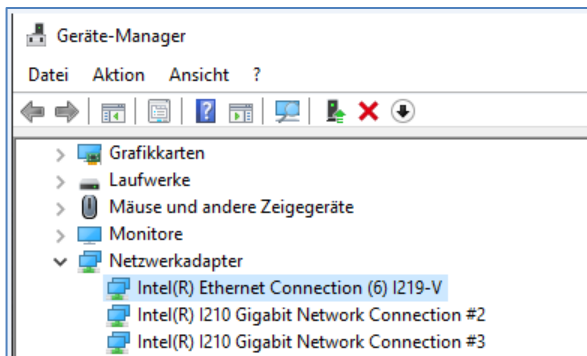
Geräte-Manager

Datei Aktion Ansicht ?

Grafikkarten
Laufwerke
Mäuse und andere Zeigegeräte
Monitore
Netzwerkadapter
Intel(R) Ethernet Connection (6) I219-V
Intel(R) I210 Gigabit Network Connection #2
Intel(R) I210 Gigabit Network Connection #3